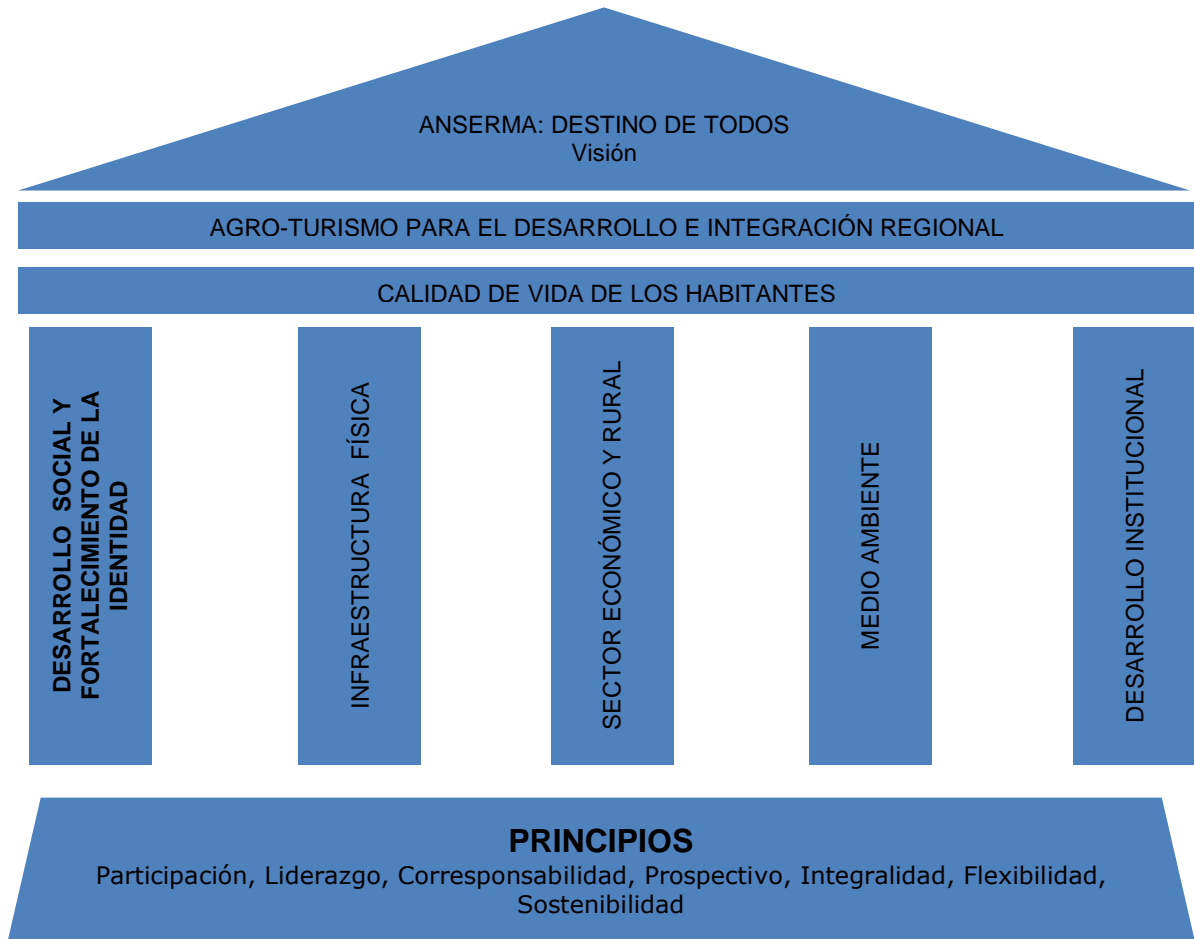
ANSERMA: DESTINO DE TODOS
Visión

AGRO-TURISMO PARA EL DESARROLLO E INTEGRACIÓN REGIONAL

CALIDAD DE VIDA DE LOS HABITANTES

DESARROLLO SOCIAL Y FORTALECIMIENTO DE LA IDENTIDAD

INFRAESTRUCTURA FÍSICA

SECTOR ECONÓMICO Y RURAL

MEDIO AMBIENTE

DESARROLLO INSTITUCIONAL

PRINCIPIOS
Participación, Liderazgo, Corresponsabilidad, Prospectivo, Integralidad, Flexibilidad, Sostenibilidad